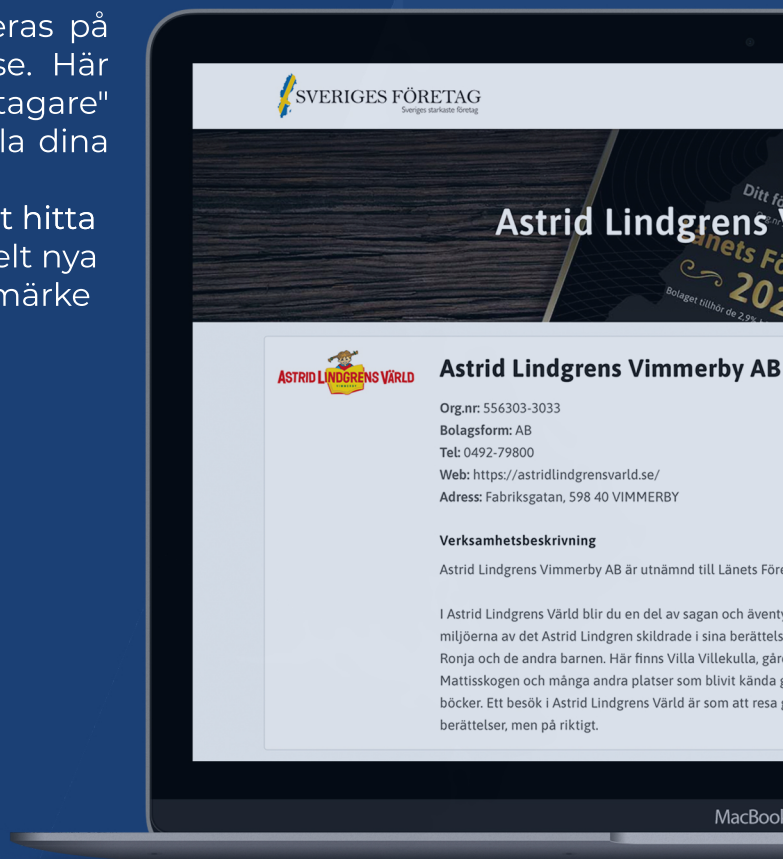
eras på
se. Här
tagare"
la dina

t hitta
elt nya
märke

SVERIGES FÖRETAG
Sveriges starkaste företag

Astrid Lindgrens

Ditt fö
änets Fö
202
Bolaget tillhör de 2,9%

ASTRID LINDGRENS VÄRLD
VIMMERBY

Astrid Lindgrens Vimmerby AB

Org.nr: 556303-3033
Bolagsform: AB
Tel: 0492-79800
Web: https://astridlindgrensvarld.se/
Adress: Fabriksgatan, 598 40 VIMMERBY

Verksamhetsbeskrivning

Astrid Lindgrens Vimmerby AB är utnämnd till Länets Före

I Astrid Lindgrens Värld blir du en del av sagan och äventy miljöerna av det Astrid Lindgren skildrade i sina berättels Ronja och de andra barnen. Här finns Villa Villekulla, gård Mattisskogen och många andra platser som blivit kända g böcker. Ett besök i Astrid Lindgrens Värld är som att resa berättelser, men på riktigt.

MacBook